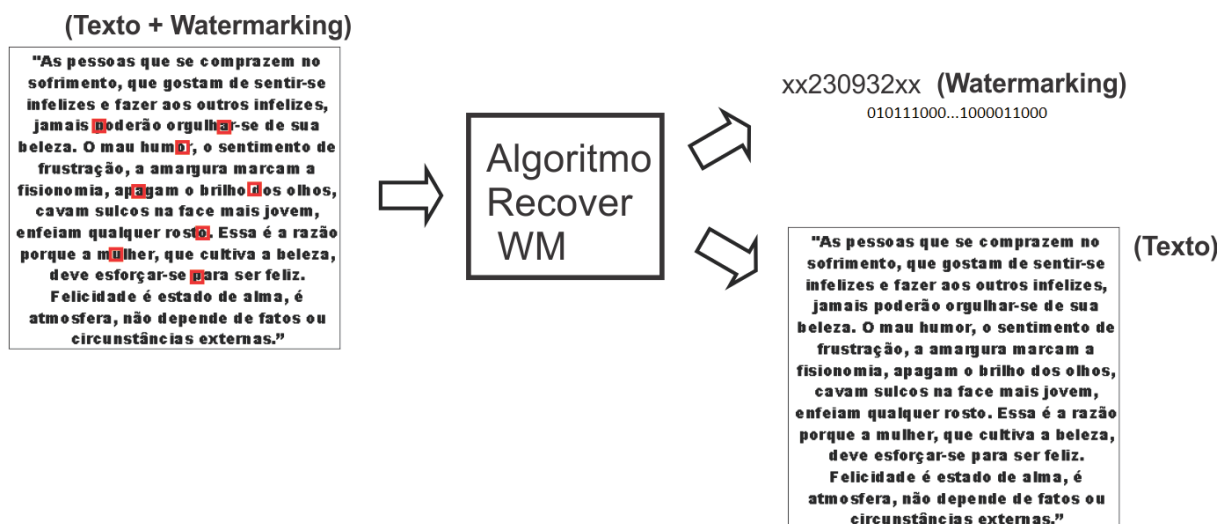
(Texto + Watermarking)

"As pessoas que se comprazem no sofrimento, que gostam de sentir-se infelizes e fazer aos outros infelizes, jamais poderão orgulhar-se de sua beleza. O mau humor, o sentimento de frustração, a amargura marcam a fisionomia, apagam o brilho dos olhos, cavam sulcos na face mais jovem, enfeiam qualquer rosto. Essa é a razão porque a mulher, que cultiva a beleza, deve esforçar-se para ser feliz. Felicidade é estado de alma, é atmosfera, não depende de fatos ou circunstâncias externas."

Algoritmo Recover WM

xx230932xx (Watermarking)
010111000...1000011000

"As pessoas que se comprazem no sofrimento, que gostam de sentir-se infelizes e fazer aos outros infelizes, jamais poderão orgulhar-se de sua beleza. O mau humor, o sentimento de frustração, a amargura marcam a fisionomia, apagam o brilho dos olhos, cavam sulcos na face mais jovem, enfeiam qualquer rosto. Essa é a razão porque a mulher, que cultiva a beleza, deve esforçar-se para ser feliz. Felicidade é estado de alma, é atmosfera, não depende de fatos ou circunstâncias externas."

(Texto)